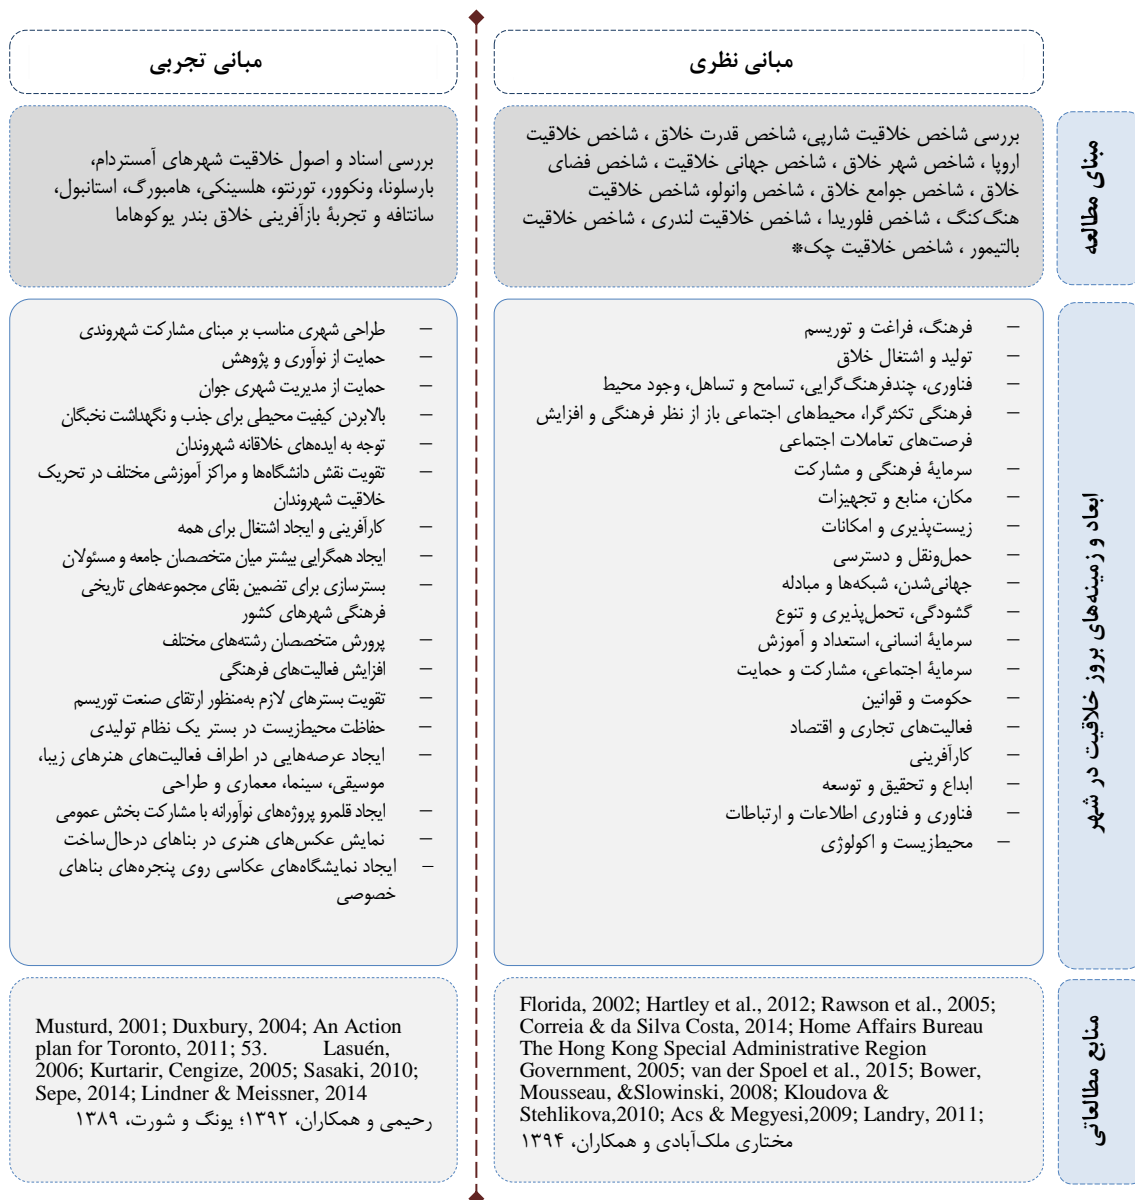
مبانی نظری

مبانی تجربی

مبنای مطالعه

بررسی شاخص خلاقیت شارپی، شاخص قدرت خلاق ، شاخص خلاقیت اروپا ، شاخص شهر خلاق ، شاخص جهانی خلاقیت ، شاخص فضای خلاق ، شاخص جوامع خلاق ، شاخص وانولو، شاخص خلاقیت هنگ‌کنگ ، شاخص فلوریدا ، شاخص خلاقیت لندنی ، شاخص خلاقیت بالتیمور ، شاخص خلاقیت چک*

بررسی اسناد و اصول خلاقیت شهرهای آمستردام، بارسلونا، ونکوور، تورنتو، هلسینکی، هامبورگ، استانبول، سانتافه و تجربهٔ بازآفرینی خلاق بندر یوکوهاما

ابعاد و زمینه‌های بروز خلاقیت در شهر

– فرهنگ، فراغت و توریسم
– تولید و اشتغال خلاق
– فناوری، چندفرهنگ‌گرایی، تسامح و تساهل، وجود محیط
– فرهنگی تکثرگرا، محیط‌های اجتماعی باز از نظر فرهنگی و افزایش فرصت‌های تعاملات اجتماعی
– سرمایهٔ فرهنگی و مشارکت
– مکان، منابع و تجهیزات
– زیست‌پذیری و امکانات
– حمل‌ونقل و دسترسی
– جهانی‌شدن، شبکه‌ها و مبادله
– گشودگی، تحمل‌پذیری و تنوع
– سرمایهٔ انسانی، استعداد و آموزش
– سرمایهٔ اجتماعی، مشارکت و حمایت
– حکومت و قوانین
– فعالیت‌های تجاری و اقتصاد
– کارآفرینی
– ابداع و تحقیق و توسعه
– فناوری و فناوری اطلاعات و ارتباطات
– محیط‌زیست و اکولوژی

– طراحی شهری مناسب بر مبنای مشارکت شهروندی
– حمایت از نوآوری و پژوهش
– حمایت از مدیریت شهری جوان
– بالابردن کیفیت محیطی برای جذب و نگهداشت نخبگان
– توجه به ایده‌های خلاقانه شهروندان
– تقویت نقش دانشگاه‌ها و مراکز آموزشی مختلف در تحریک خلاقیت شهروندان
– کارآفرینی و ایجاد اشتغال برای همه
– ایجاد همگرایی بیشتر میان متخصصان جامعه و مسؤلان
– بسترسازی برای تضمین بقای مجموعه‌های تاریخی فرهنگی شهرهای کشور
– پرورش متخصصان رشته‌های مختلف
– افزایش فعالیت‌های فرهنگی
– تقویت بسترهای لازم به‌منظور ارتقای صنعت توریسم
– حفاظت محیط‌زیست در بستر یک نظام تولیدی
– ایجاد عرصه‌هایی در اطراف فعالیت‌های هنرهای زیبا، موسیقی، سینما، معماری و طراحی
– ایجاد قلمرو پروژه‌های نوآورانه با مشارکت بخش عمومی
– نمایش عکس‌های هنری در بناهای درحال‌ساخت
– ایجاد نمایشگاه‌های عکاسی روی پنجره‌های بناهای خصوصی

منابع مطالعاتی

Florida, 2002; Hartley et al., 2012; Rawson et al., 2005; Correia & da Silva Costa, 2014; Home Affairs Bureau The Hong Kong Special Administrative Region Government, 2005; van der Spoel et al., 2015; Bower, Mousseau, &Slowinski, 2008; Kloudova & Stehlikova,2010; Acs & Megyesi,2009; Landry, 2011; مختاری ملک‌آبادی و همکاران، ۱۳۹۴

Musturd, 2001; Duxbury, 2004; An Action plan for Toronto, 2011; 53. Lasuén, 2006; Kurtarir, Cengize, 2005; Sasaki, 2010; Sepe, 2014; Lindner & Meissner, 2014
رحیمی و همکاران، ۱۳۹۲؛ یونگ و شورت، ۱۳۸۹